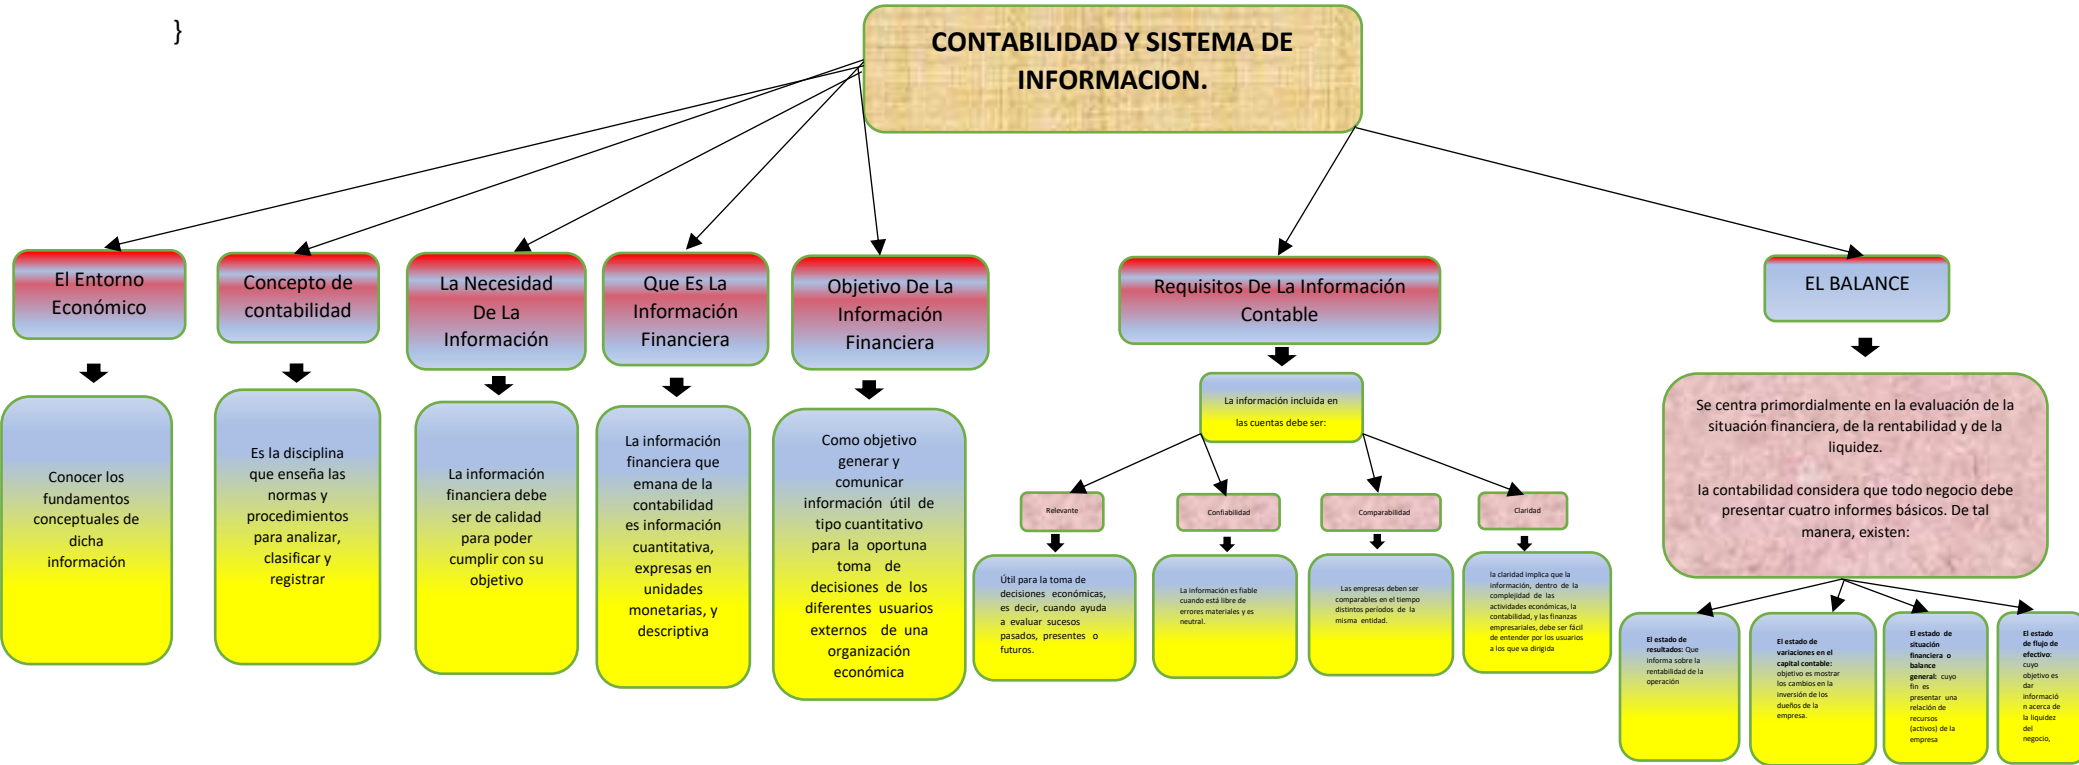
}

CONTABILIDAD Y SISTEMA DE INFORMACION.

El Entorno Económico

Conocer los fundamentos conceptuales de dicha información

Concepto de contabilidad

Es la disciplina que enseña las normas y procedimientos para analizar, clasificar y registrar

La Necesidad De La Información

La información financiera debe ser de calidad para poder cumplir con su objetivo

Que Es La Información Financiera

La información financiera que emana de la contabilidad es información cuantitativa, expresas en unidades monetarias, y descriptiva

Objetivo De La Información Financiera

Como objetivo generar y comunicar información útil de tipo cuantitativo para la oportuna toma de decisiones de los diferentes usuarios externos de una organización económica.

Requisitos De La Información Contable

La información incluida en las cuentas debe ser:

Relevante

Útil para la toma de decisiones económicas, es decir, cuando ayuda a evaluar sucesos pasados, presentes o futuros.

Confiabilidad

La información es fiable cuando está libre de errores materiales y es neutral.

Comparabilidad

Las empresas deben ser comparables en el tiempo distintos periodos de la misma entidad.

Claridad

la claridad implica que la información, dentro de la complejidad de las actividades económicas, la contabilidad, y las finanzas empresariales, debe ser fácil de entender por los usuarios a los que va dirigida

EL BALANCE

Se centra primordialmente en la evaluación de la situación financiera, de la rentabilidad y de la liquidez.

la contabilidad considera que todo negocio debe presentar cuatro informes básicos. De tal manera, existen:

El estado de resultados: Que informa sobre la rentabilidad de la operación

El estado de variaciones en el capital contable: objetivo es mostrar los cambios en la inversión de los dueños de la empresa.

El estado de situación financiera o balance general: cuyo fin es presentar una relación de recursos (activos) de la empresa

El estado de flujo de efectivo: cuyo objetivo es dar información acerca de la liquidez del negocio,